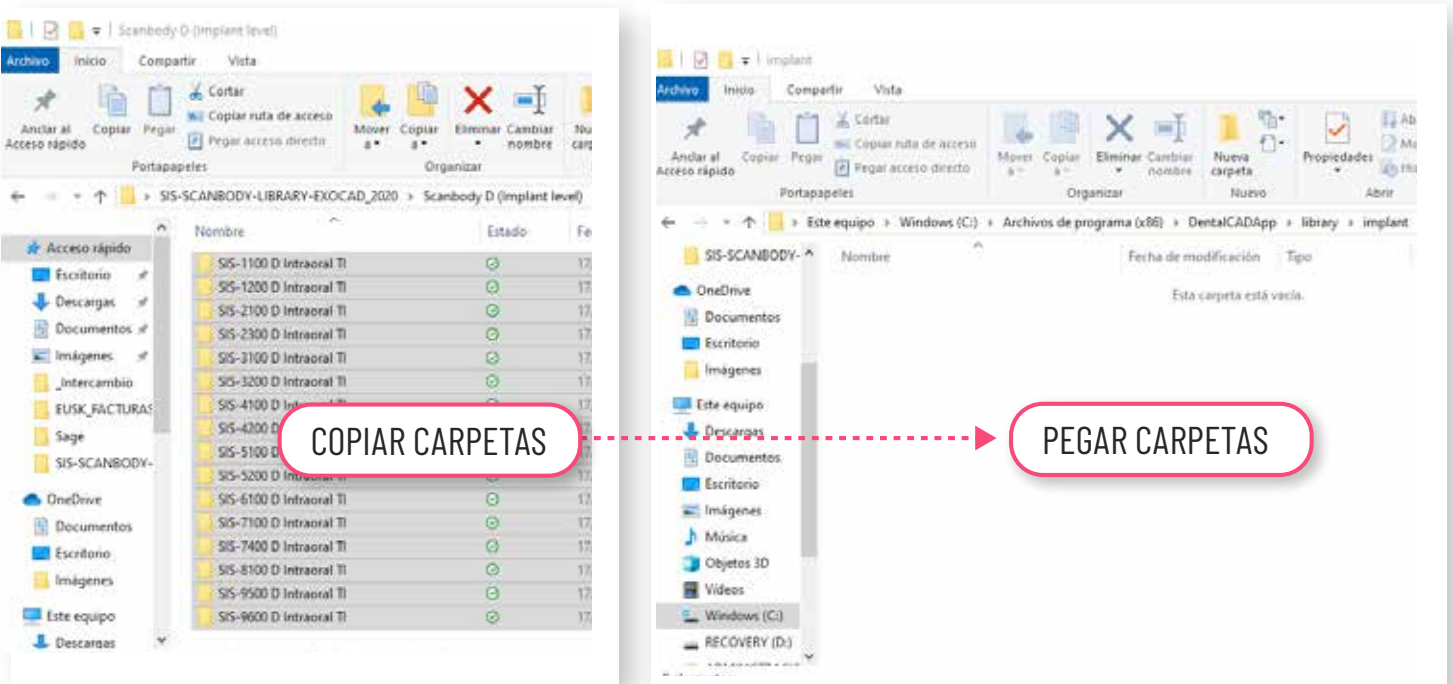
Scanbody D (Implant level)

Archivo Inicio Compartir Vista

Anclar al Acceso rápido Copiar Pegar Cortar Copiar ruta de acceso Pegar acceso directo
Portapapeles
Mover a Copiar a Eliminar Cambiar nombre Nu carp
Organizar

SIS-SCANBODY-LIBRARY-EXOCAD_2020 > Scanbody D (Implant level)

Acceso rápido
Escritorio
Descargas
Documentos
Imágenes
_Intercambio
EUSK_FACTURAS
Sage
SIS-SCANBODY-
OneDrive
Documentos
Escritorio
Imágenes
Este equipo
Descargas

| Nombre | Estado | Fe |
|---|---|---|
| SIS-1100 D Intraoral TI | | 17 |
| SIS-1200 D Intraoral TI | | 17 |
| SIS-2100 D Intraoral TI | | 17 |
| SIS-2300 D Intraoral TI | | 17 |
| SIS-3100 D Intraoral TI | | 17 |
| SIS-3200 D Intraoral TI | | 17 |
| SIS-4100 D Intraoral TI | | 17 |
| SIS-4200 | | 17 |
| SIS-5100 | | 17 |
| SIS-5200 D Intraoral TI | | 17 |
| SIS-6100 D Intraoral TI | | 17 |
| SIS-7100 D Intraoral TI | | 17 |
| SIS-7400 D Intraoral TI | | 17 |
| SIS-8100 D Intraoral TI | | 17 |
| SIS-9500 D Intraoral TI | | 17 |
| SIS-9600 D Intraoral TI | | 17 |

COPIAR CARPETAS

PEGAR CARPETAS

implant

Archivo Inicio Compartir Vista

Anclar al Acceso rápido Copiar Pegar Cortar Copiar ruta de acceso Pegar acceso directo
Portapapeles
Mover a Copiar a Eliminar Cambiar nombre
Organizar
Nueva carpeta
Nuevo
Propiedades
Abrir

Este equipo > Windows (C:) > Archivos de programa (x86) > DentalCADApp > library > implant

SIS-SCANBODY-
OneDrive
Documentos
Escritorio
Imágenes
Este equipo
Descargas
Documentos
Escritorio
Imágenes
Música
Objetos 3D
Vídeos
Windows (C:)
RECOVERY (D:)

Nombre Fecha de modificación Tipo
Esta carpeta está vacía.